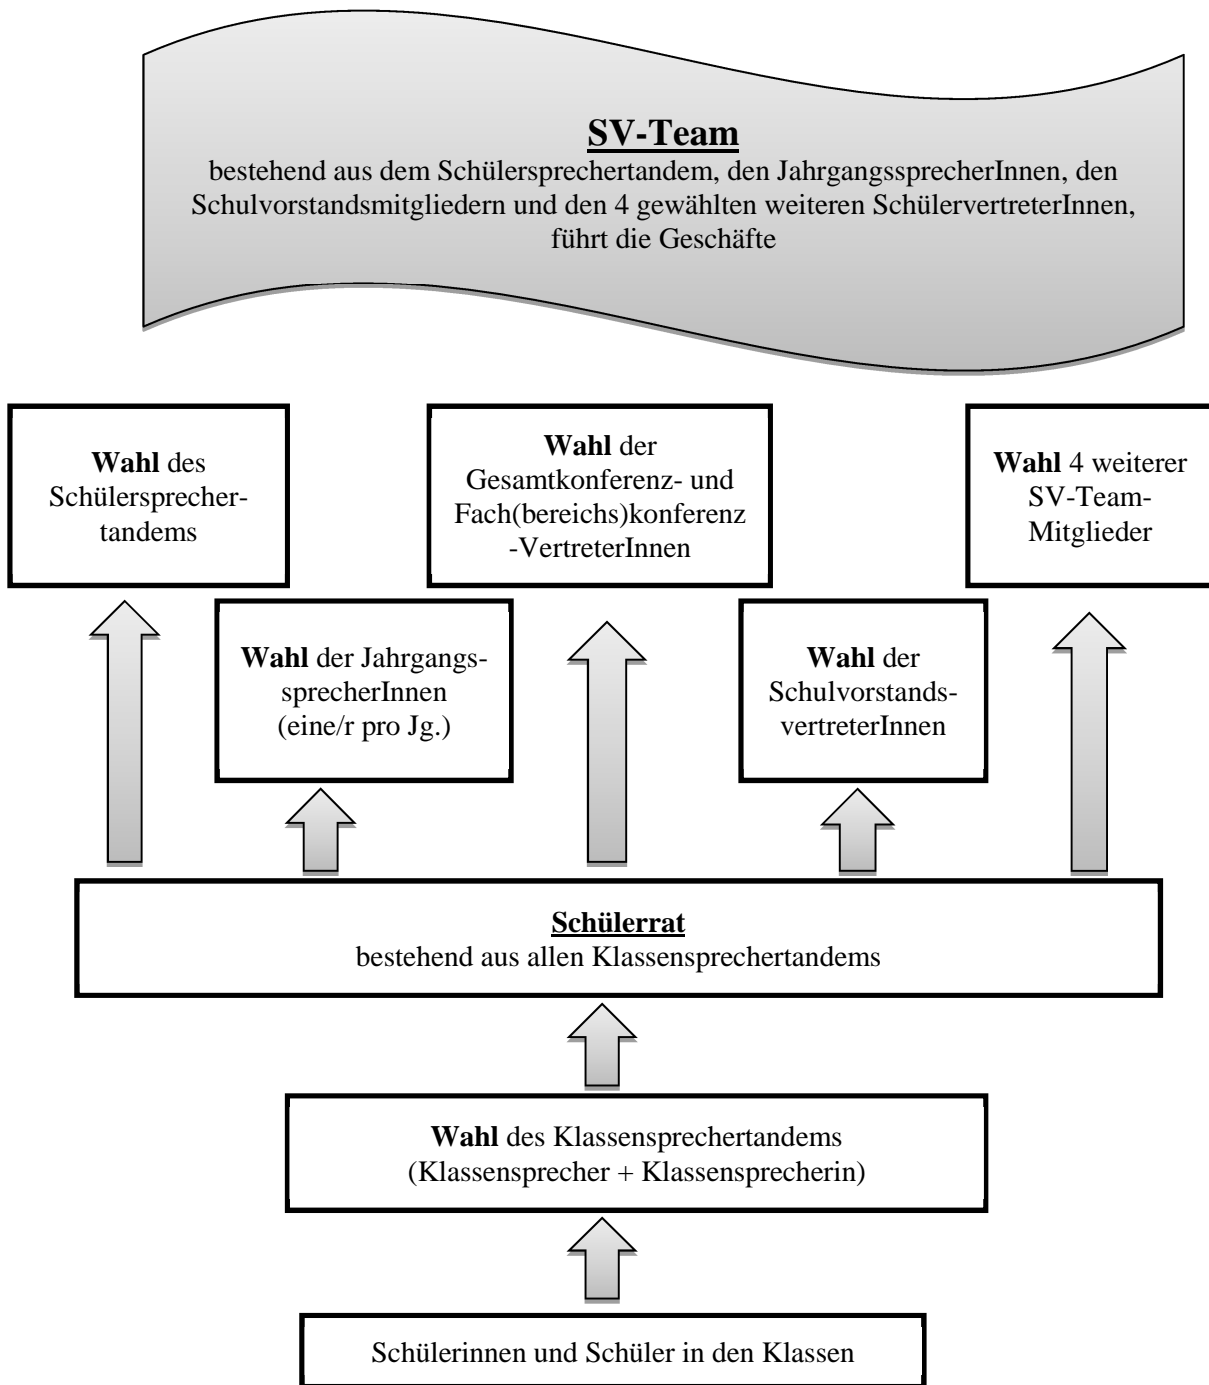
SV-Team
bestehend aus dem Schülersprechertandem, den JahrgangssprecherInnen, den Schulvorstandsmitgliedern und den 4 gewählten weiteren SchülervertreterInnen, führt die Geschäfte

Wahl des Schülersprechertandems

Wahl der Gesamtkonferenz- und Fach(bereichs)konferenz-VertreterInnen

Wahl 4 weiterer SV-Team-Mitglieder

Wahl der JahrgangssprecherInnen (eine/r pro Jg.)

Wahl der SchulvorstandsvertreterInnen

Schülerrat
bestehend aus allen Klassensprechertandems

Wahl des Klassensprechertandems (Klassensprecher + Klassensprecherin)

Schülerinnen und Schüler in den Klassen